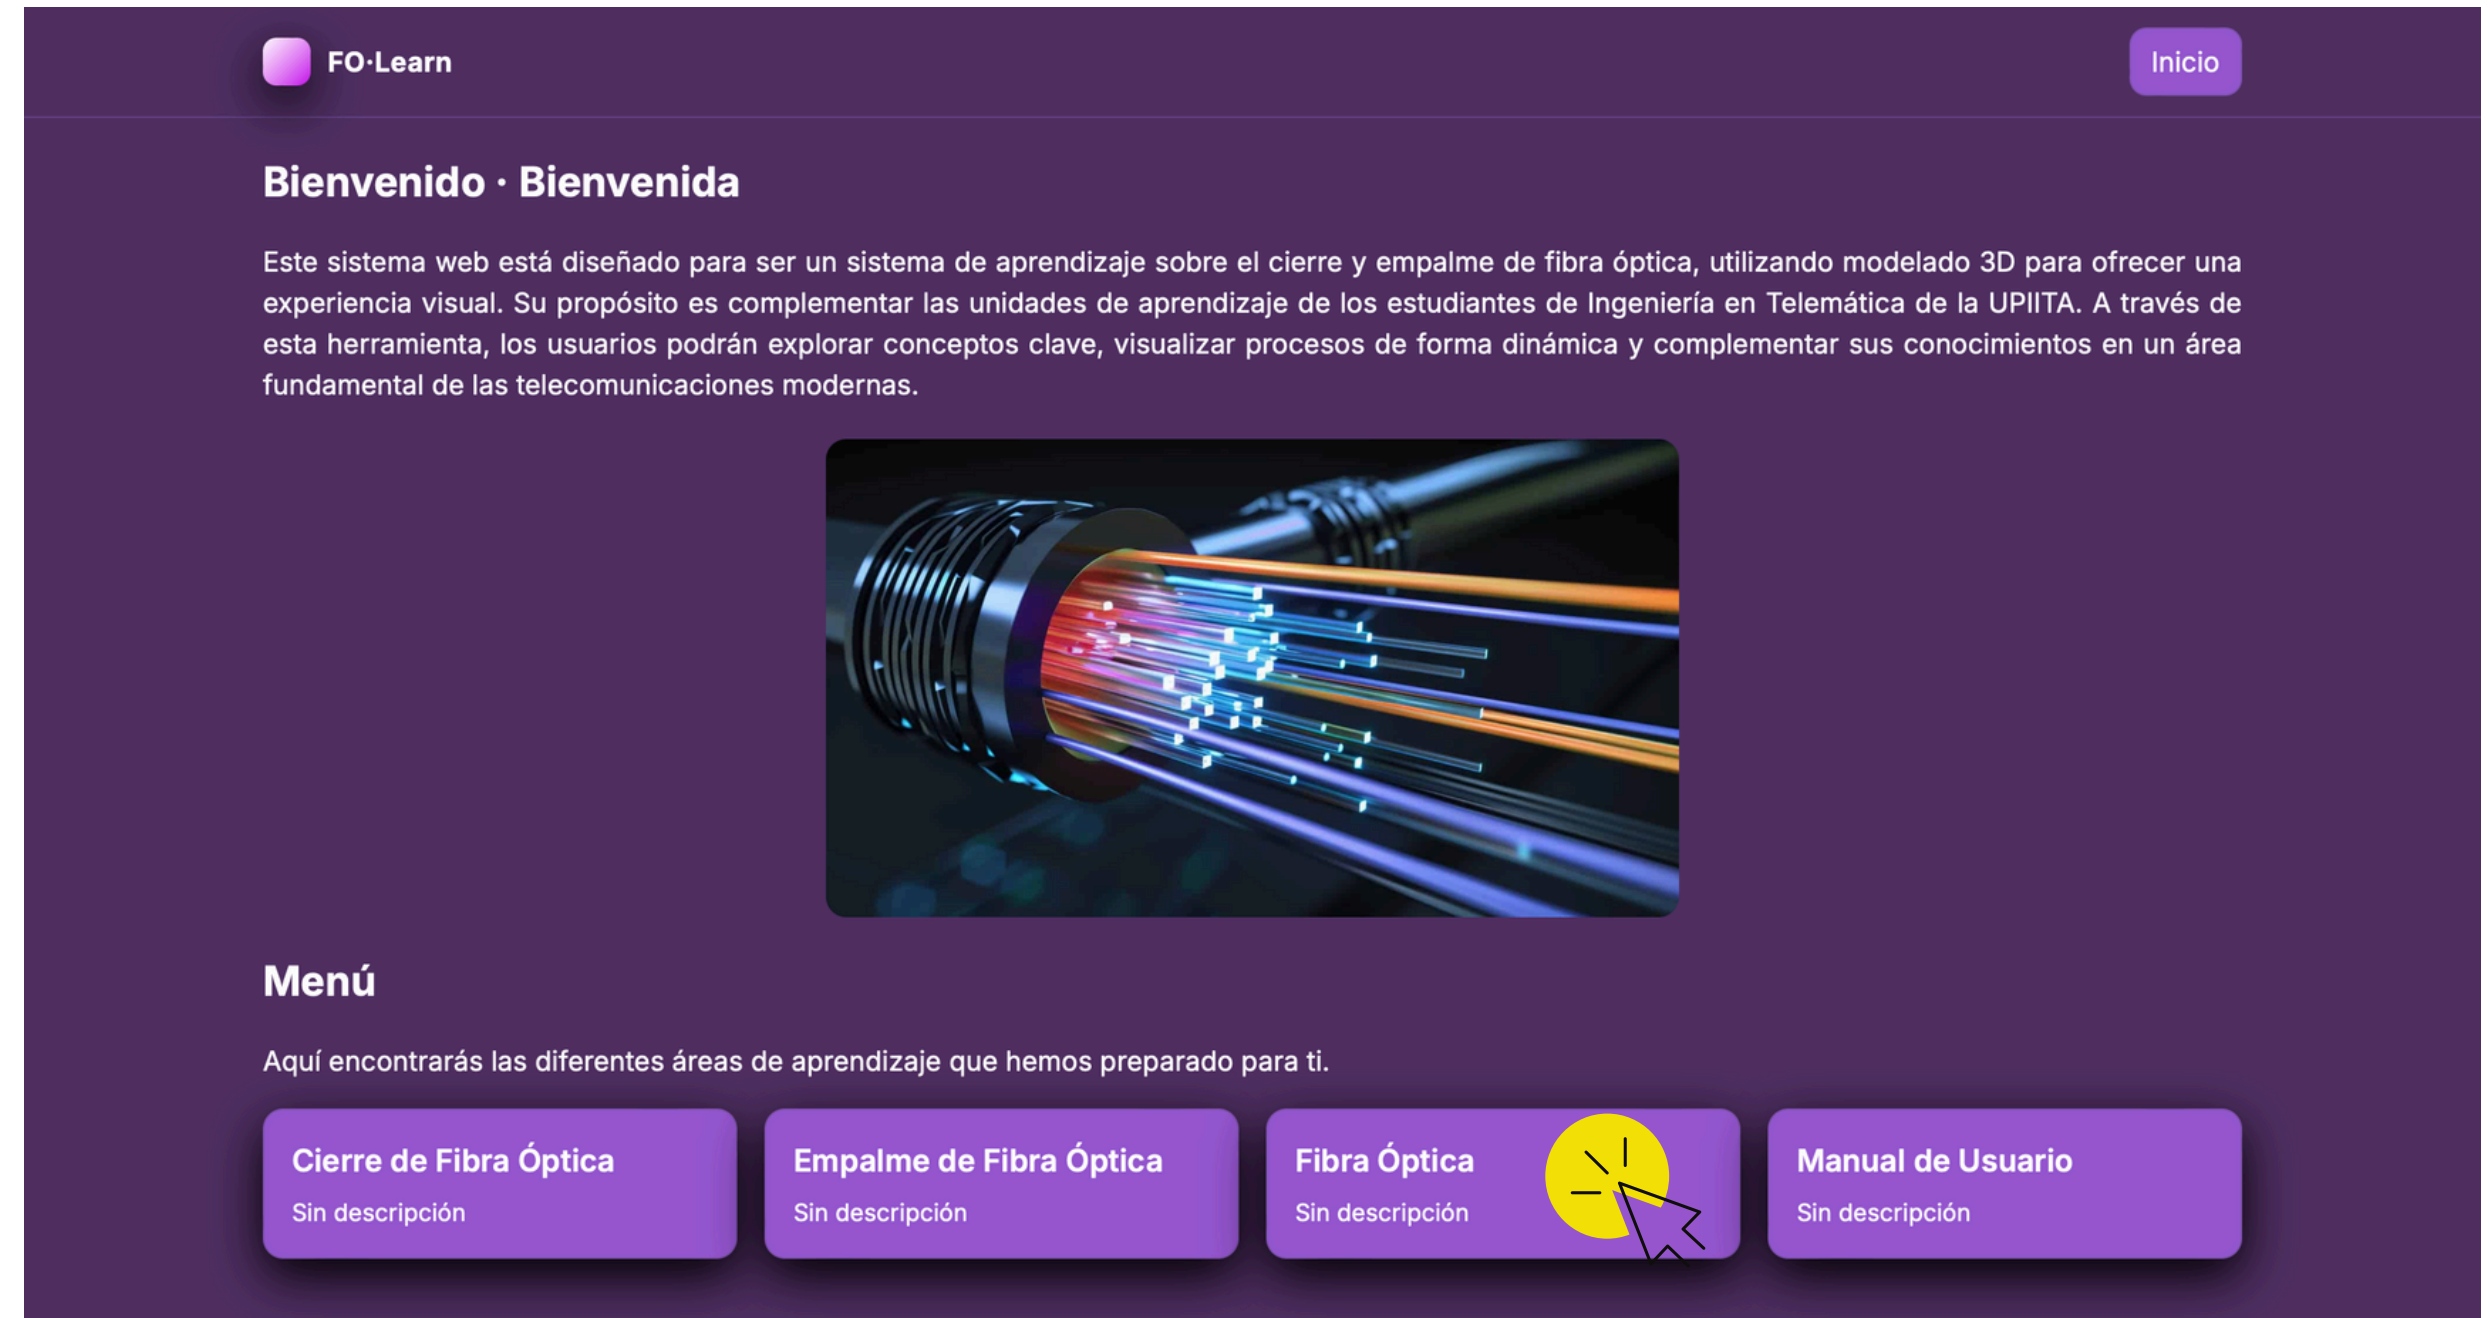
FO·Learn

Inicio

Bienvenido · Bienvenida

Este sistema web está diseñado para ser un sistema de aprendizaje sobre el cierre y empalme de fibra óptica, utilizando modelado 3D para ofrecer una experiencia visual. Su propósito es complementar las unidades de aprendizaje de los estudiantes de Ingeniería en Telemática de la UPIITA. A través de esta herramienta, los usuarios podrán explorar conceptos clave, visualizar procesos de forma dinámica y complementar sus conocimientos en un área fundamental de las telecomunicaciones modernas.

Menú

Aquí encontrarás las diferentes áreas de aprendizaje que hemos preparado para ti.

Cierre de Fibra Óptica
Sin descripción

Empalme de Fibra Óptica
Sin descripción

Fibra Óptica
Sin descripción

Manual de Usuario
Sin descripción